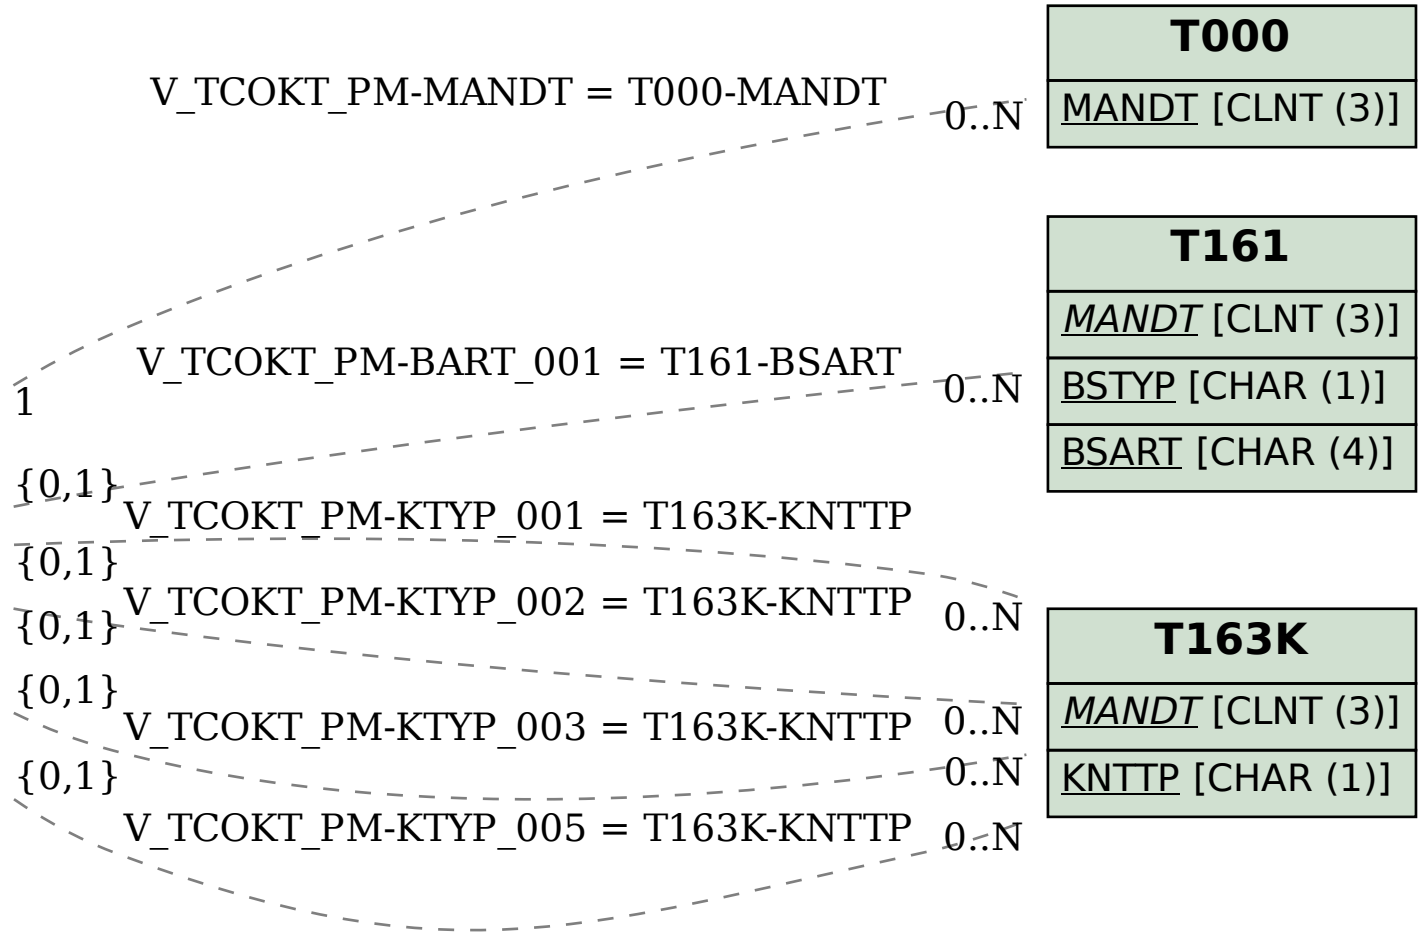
T000
MANDT [CLNT (3)]

T161
MANDT [CLNT (3)]
BSTYP [CHAR (1)]
BSART [CHAR (4)]

T163K
MANDT [CLNT (3)]
KNTTP [CHAR (1)]

V_TCOKT_PM-MANDT = T000-MANDT
0..N
1
V_TCOKT_PM-BART_001 = T161-BSART
0..N
{0,1}
V_TCOKT_PM-KTYP_001 = T163K-KNTTP
{0,1}
V_TCOKT_PM-KTYP_002 = T163K-KNTTP
0..N
{0,1}
{0,1}
V_TCOKT_PM-KTYP_003 = T163K-KNTTP
0..N
0..N
{0,1}
V_TCOKT_PM-KTYP_005 = T163K-KNTTP
0..N